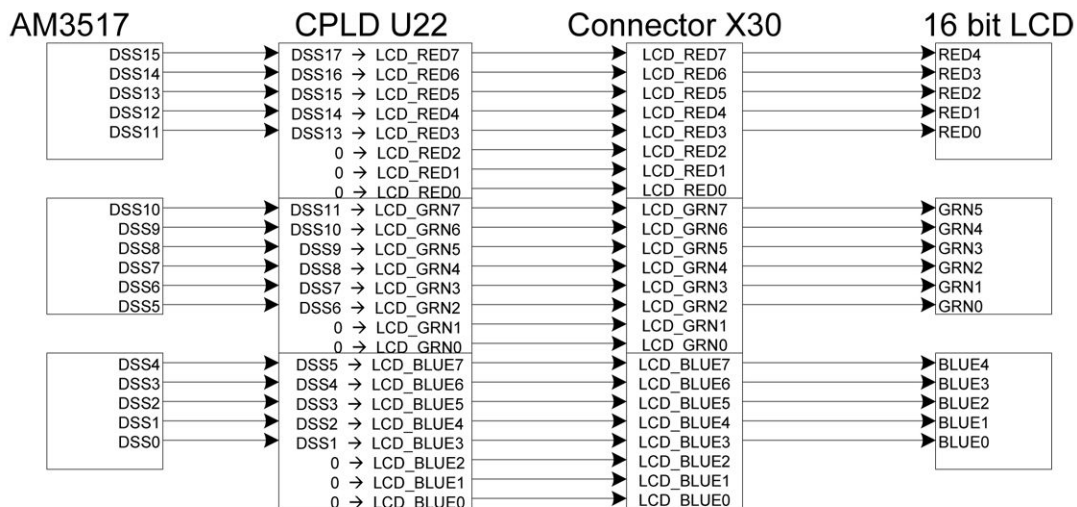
AM3517

DSS15
DSS14
DSS13
DSS12
DSS11

DSS10
DSS9
DSS8
DSS7
DSS6
DSS5

DSS4
DSS3
DSS2
DSS1
DSS0

CPLD U22

DSS17 → LCD_RED7
DSS16 → LCD_RED6
DSS15 → LCD_RED5
DSS14 → LCD_RED4
DSS13 → LCD_RED3
0 → LCD_RED2
0 → LCD_RED1
0 → LCD_RED0
DSS11 → LCD_GRN7
DSS10 → LCD_GRN6
DSS9 → LCD_GRN5
DSS8 → LCD_GRN4
DSS7 → LCD_GRN3
DSS6 → LCD_GRN2
0 → LCD_GRN1
0 → LCD_GRN0
DSS5 → LCD_BLUE7
DSS4 → LCD_BLUE6
DSS3 → LCD_BLUE5
DSS2 → LCD_BLUE4
DSS1 → LCD_BLUE3
0 → LCD_BLUE2
0 → LCD_BLUE1
0 → LCD_BLUE0

Connector X30

LCD_RED7
LCD_RED6
LCD_RED5
LCD_RED4
LCD_RED3
LCD_RED2
LCD_RED1
LCD_RED0
LCD_GRN7
LCD_GRN6
LCD_GRN5
LCD_GRN4
LCD_GRN3
LCD_GRN2
LCD_GRN1
LCD_GRN0
LCD_BLUE7
LCD_BLUE6
LCD_BLUE5
LCD_BLUE4
LCD_BLUE3
LCD_BLUE2
LCD_BLUE1
LCD_BLUE0

16 bit LCD

RED4
RED3
RED2
RED1
RED0

GRN5
GRN4
GRN3
GRN2
GRN1
GRN0

BLUE4
BLUE3
BLUE2
BLUE1
BLUE0